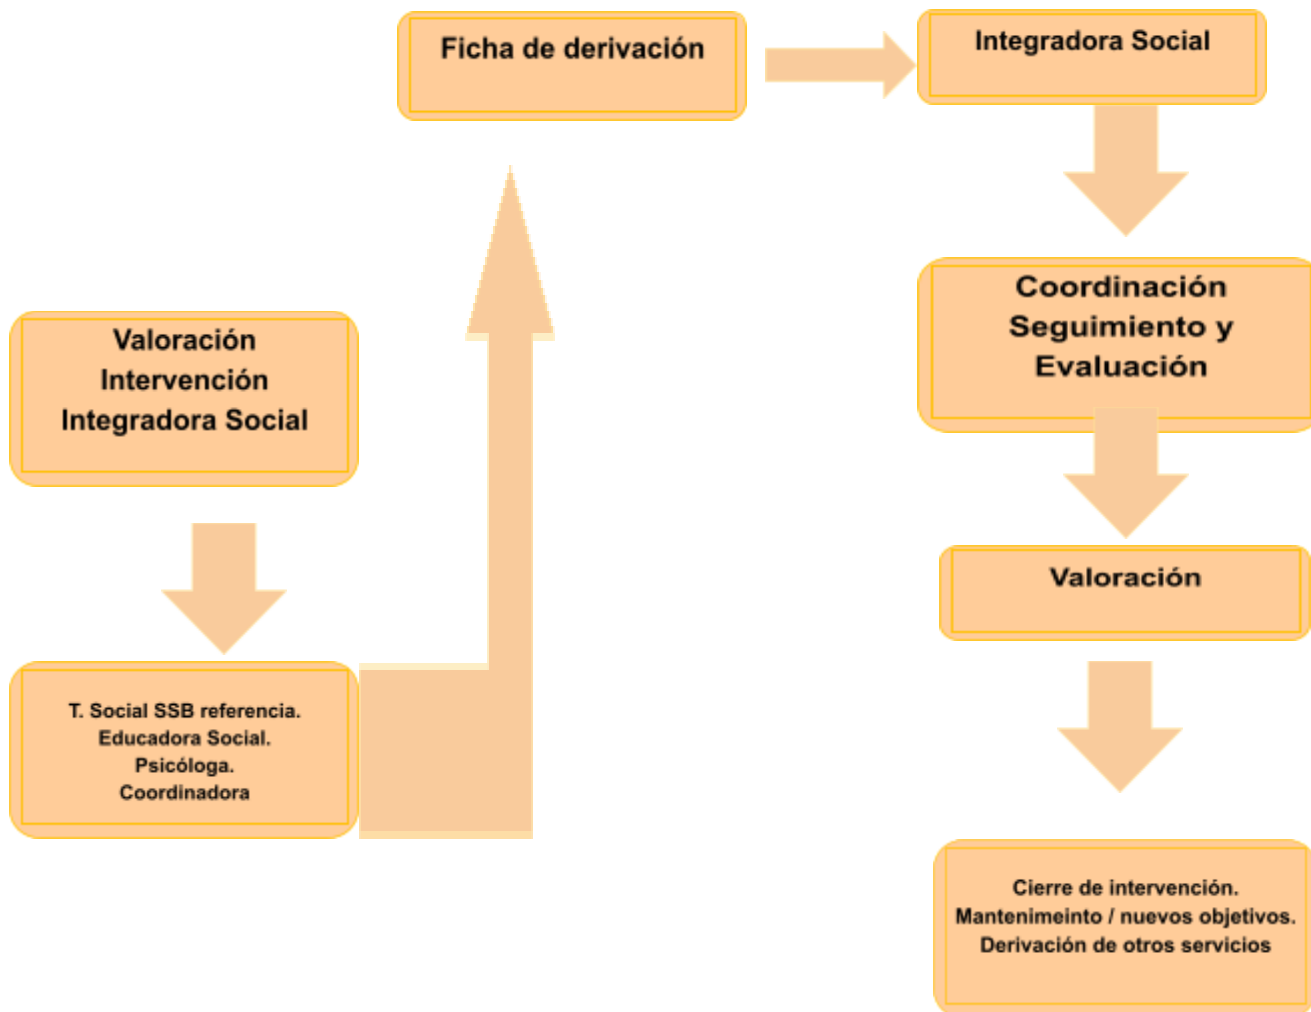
Valoración
Intervención
Integradora Social

T. Social SSB referencia.
Educadora Social.
Psicóloga.
Coordinadora

Ficha de derivación

Integradora Social

Coordinación
Seguimiento y
Evaluación

Valoración

Cierre de intervención.
Mantenimeinto / nuevos objetivos.
Derivación de otros servicios